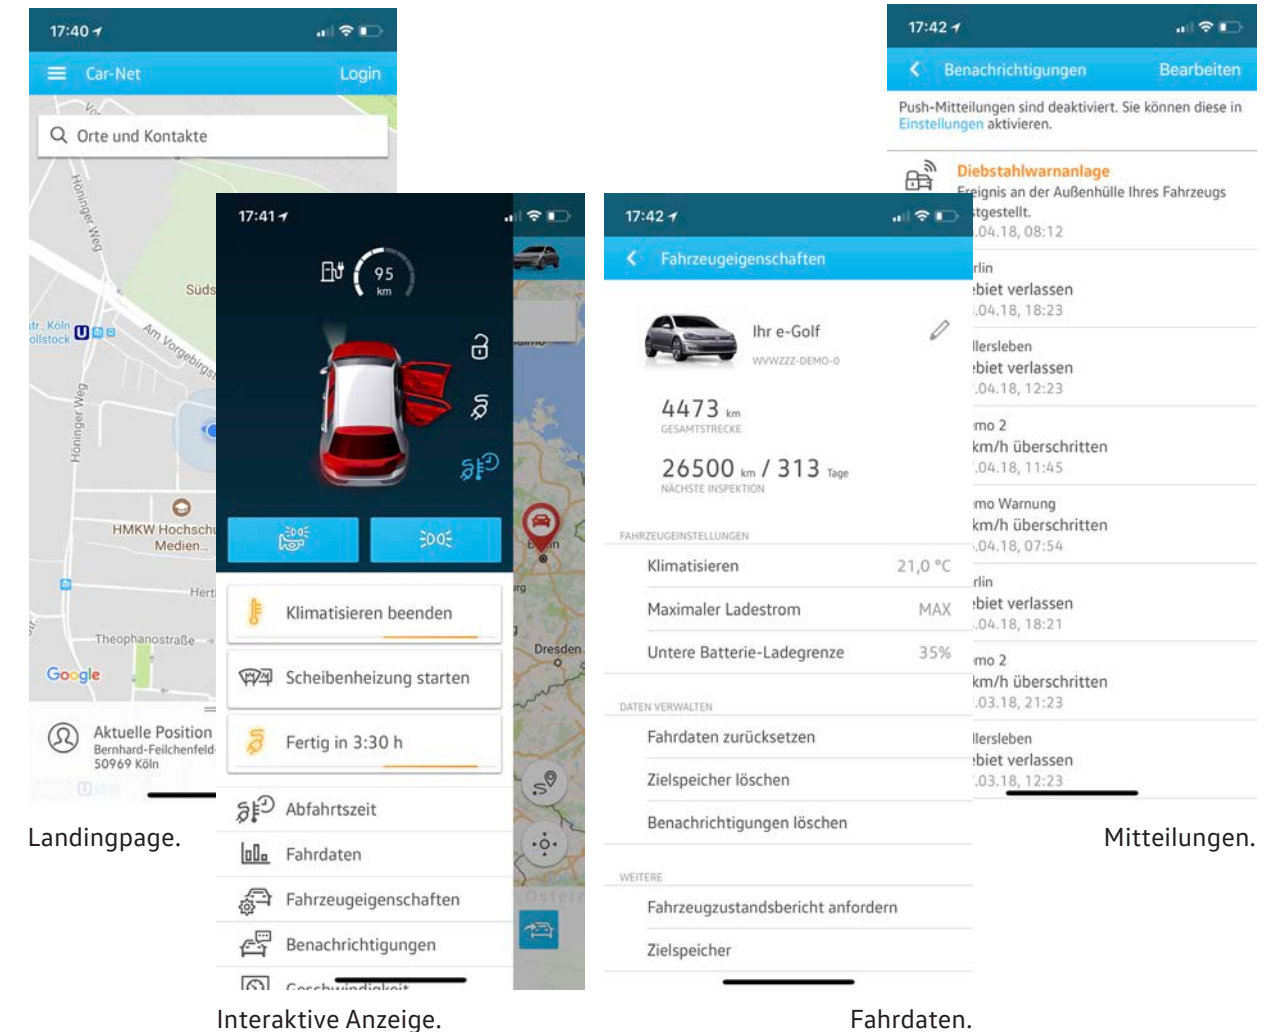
17:40

Car-Net

Login

Orte und Kontakte

Höninger Weg

Süds

tr., Köln
ollstock

Am Vorgebirgs

Höninger Weg

HMKW Hochschu
Medien...

Hert

Theophanostraße

Google

Aktuelle Position
Bernhard-Feilchenfeld
50969 Köln

Landingpage.

17:41

95
km

Klimatisieren beenden

Scheibenheizung starten

Fertig in 3:30 h

Abfahrtszeit

Fahrdaten

Fahrzeugeigenschaften

Benachrichtigungen

Geschwindigkeit

Dresden

Interaktive Anzeige.

17:42

Fahrzeugeigenschaften

Ihr e-Golf

WVWZZZ-DEMO-0

4473 km
GESAMTSTRECKE

26500 km / 313 Tage
NÄCHSTE INSPEKTION

FAHRZEUGEINSTELLUNGEN

| | |
|---|---|
| Klimatisieren | 21,0 °C |
| Maximaler Ladestrom | MAX |
| Untere Batterie-Ladegrenze | 35% |

DATEN VERWALTEN

Fahrdaten zurücksetzen

Zielspeicher löschen

Benachrichtigungen löschen

WEITERE

Fahrzeugzustandsbericht anfordern

Zielspeicher

Fahrdaten.

17:42

Benachrichtigungen

Bearbeiten

Push-Mitteilungen sind deaktiviert. Sie können diese in Einstellungen aktivieren.

Diebstahlwarnanlage
Ereignis an der Außenhülle Ihres Fahrzeugs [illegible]tgestellt.
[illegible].04.18, 08:12

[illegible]rlin
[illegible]biet verlassen
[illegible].04.18, 18:23

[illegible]llersleben
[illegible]biet verlassen
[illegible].04.18, 12:23

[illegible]mo 2
km/h überschritten
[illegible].04.18, 11:45

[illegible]mo Warnung
km/h überschritten
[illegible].04.18, 07:54

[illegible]rlin
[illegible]biet verlassen
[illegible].04.18, 18:21

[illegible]mo 2
km/h überschritten
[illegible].03.18, 21:23

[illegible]llersleben
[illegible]biet verlassen
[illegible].03.18, 12:23

Mitteilungen.